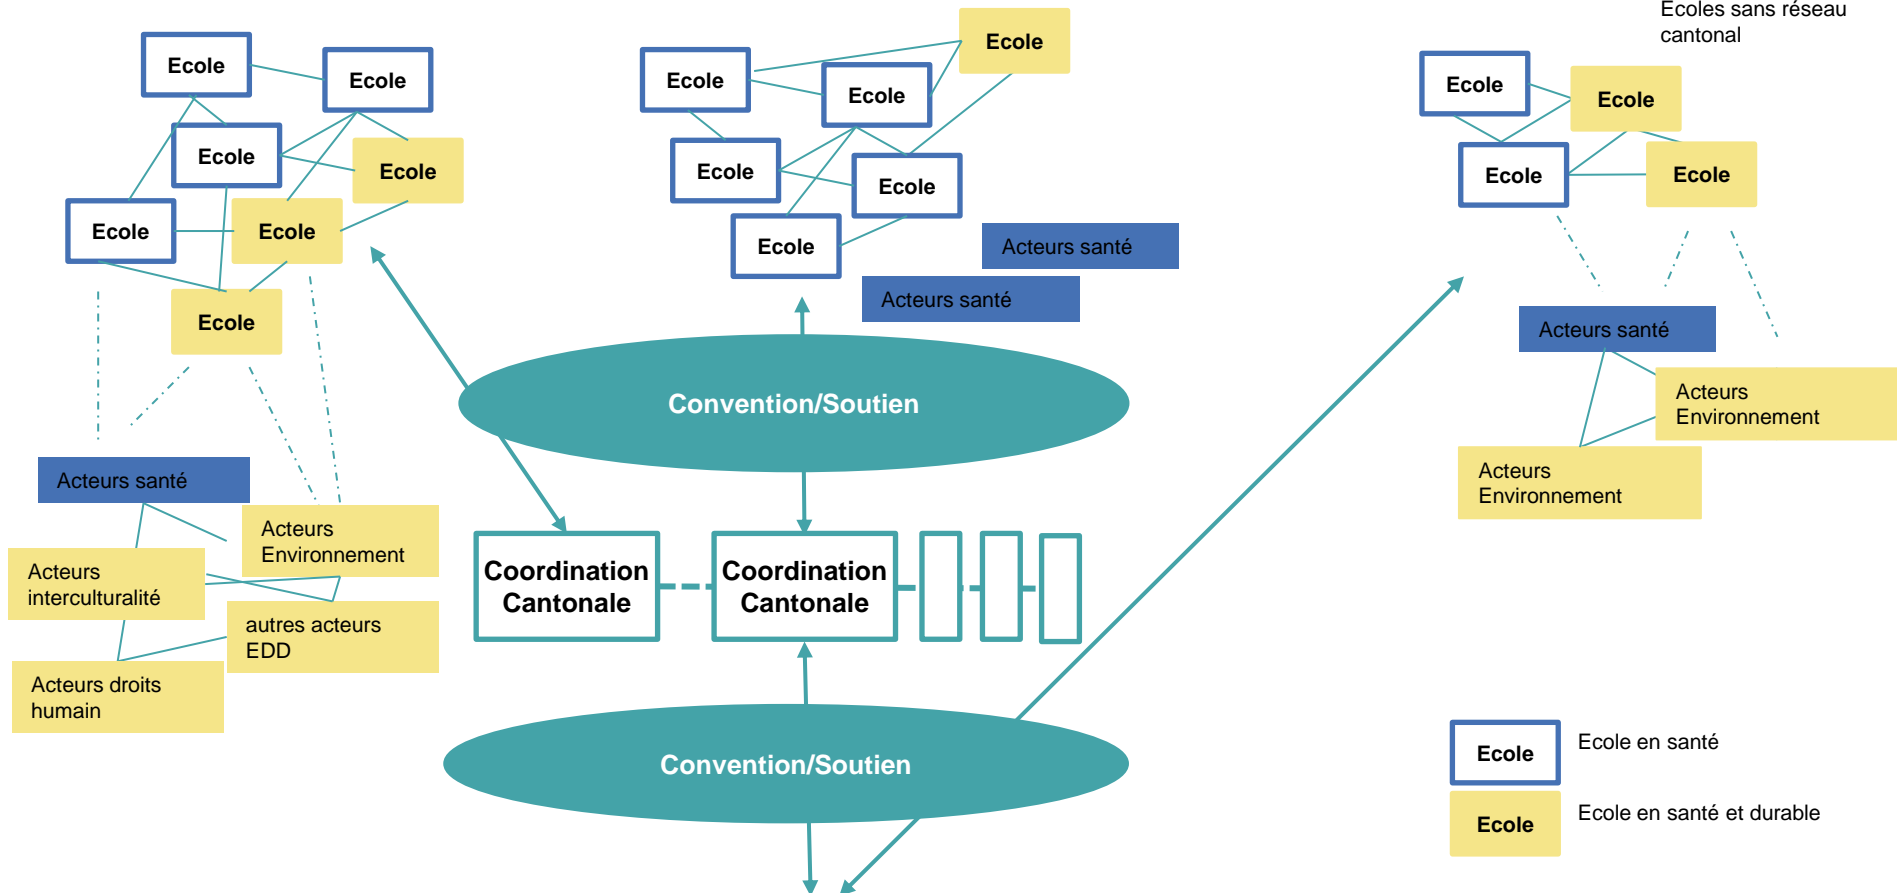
Ecole
Ecole
Ecole
Ecole
Ecole
Ecole
Ecole

Acteurs santé
Acteurs Environnement
Acteurs interculturalité
autres acteurs EDD
Acteurs droits humain

Ecole
Ecole
Ecole
Ecole
Ecole
Ecole

Acteurs santé
Acteurs santé

Convention/Soutien

Coordination Cantonale
Coordination Cantonale

Convention/Soutien

Ecoles sans réseau cantonal

Ecole
Ecole
Ecole
Ecole

Acteurs santé
Acteurs Environnement
Acteurs Environnement

Ecole
Ecole en santé
Ecole
Ecole en santé et durable